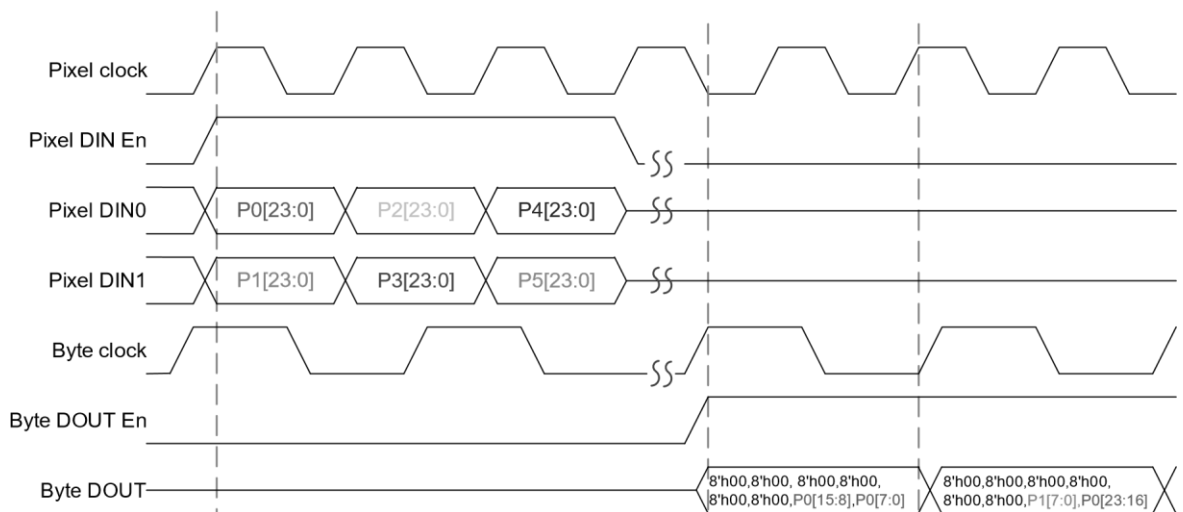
Pixel clock

Pixel DIN En

Pixel DIN0

P0[23:0]

P2[23:0]

P4[23:0]

Pixel DIN1

P1[23:0]

P3[23:0]

P5[23:0]

Byte clock

Byte DOUT En

Byte DOUT

8'h00,8'h00, 8'h00,8'h00, 8'h00,8'h00,P0[15:8],P0[7:0]

8'h00,8'h00,8'h00,8'h00, 8'h00,8'h00,P1[7:0],P0[23:16]